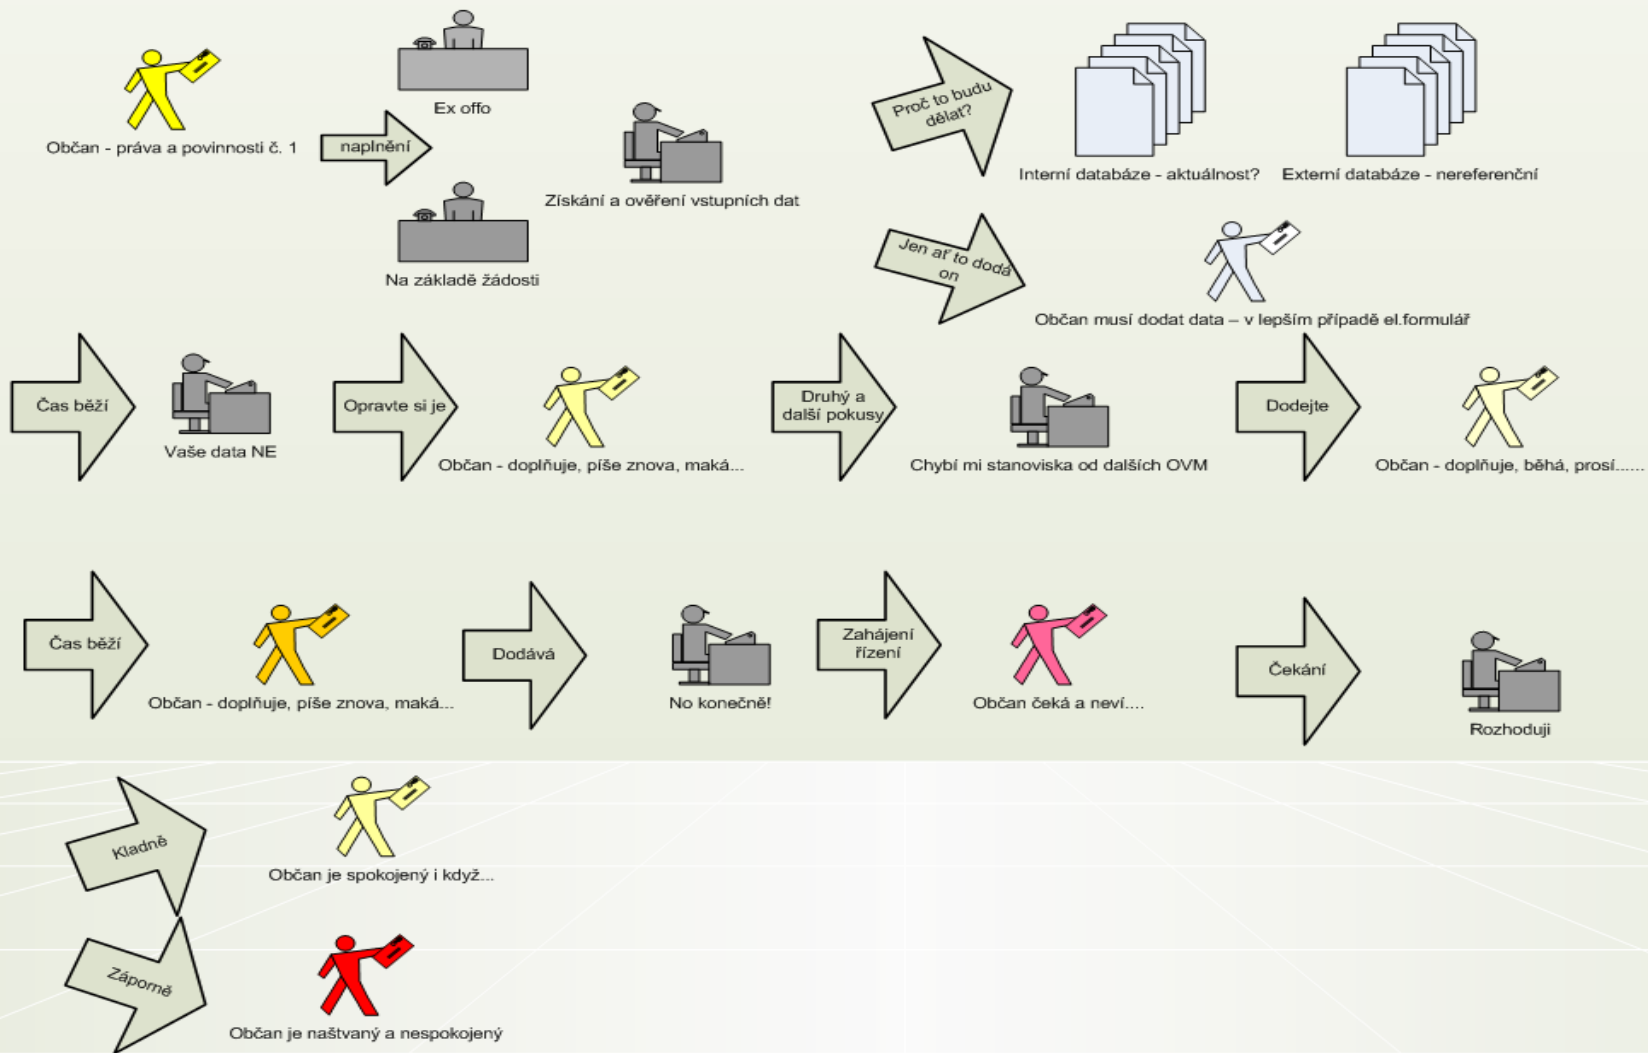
Občan - práva a povinnosti č. 1

naplnění

Ex offo

Na základě žádosti

Získání a ověření vstupních dat

Proč to budu dělat?

Interní databáze - aktuálnost?

Externí databáze - nereferenční

Jen ať to dodá on

Občan musí dodat data – v lepším případě el.formulář

Čas běží

Vaše data NE

Opravte si je

Občan - doplňuje, píše znova, maká...

Druhý a další pokusy

Chybí mi stanoviska od dalších OVM

Dodejte

Občan - doplňuje, běhá, prosí......

Čas běží

Občan - doplňuje, píše znova, maká...

Dodává

No konečně!

Zahájení řízení

Občan čeká a neví....

Čekání

Rozhoduji

Kladně

Občan je spokojený i když...

Záporně

Občan je naštvaný a nespokojený